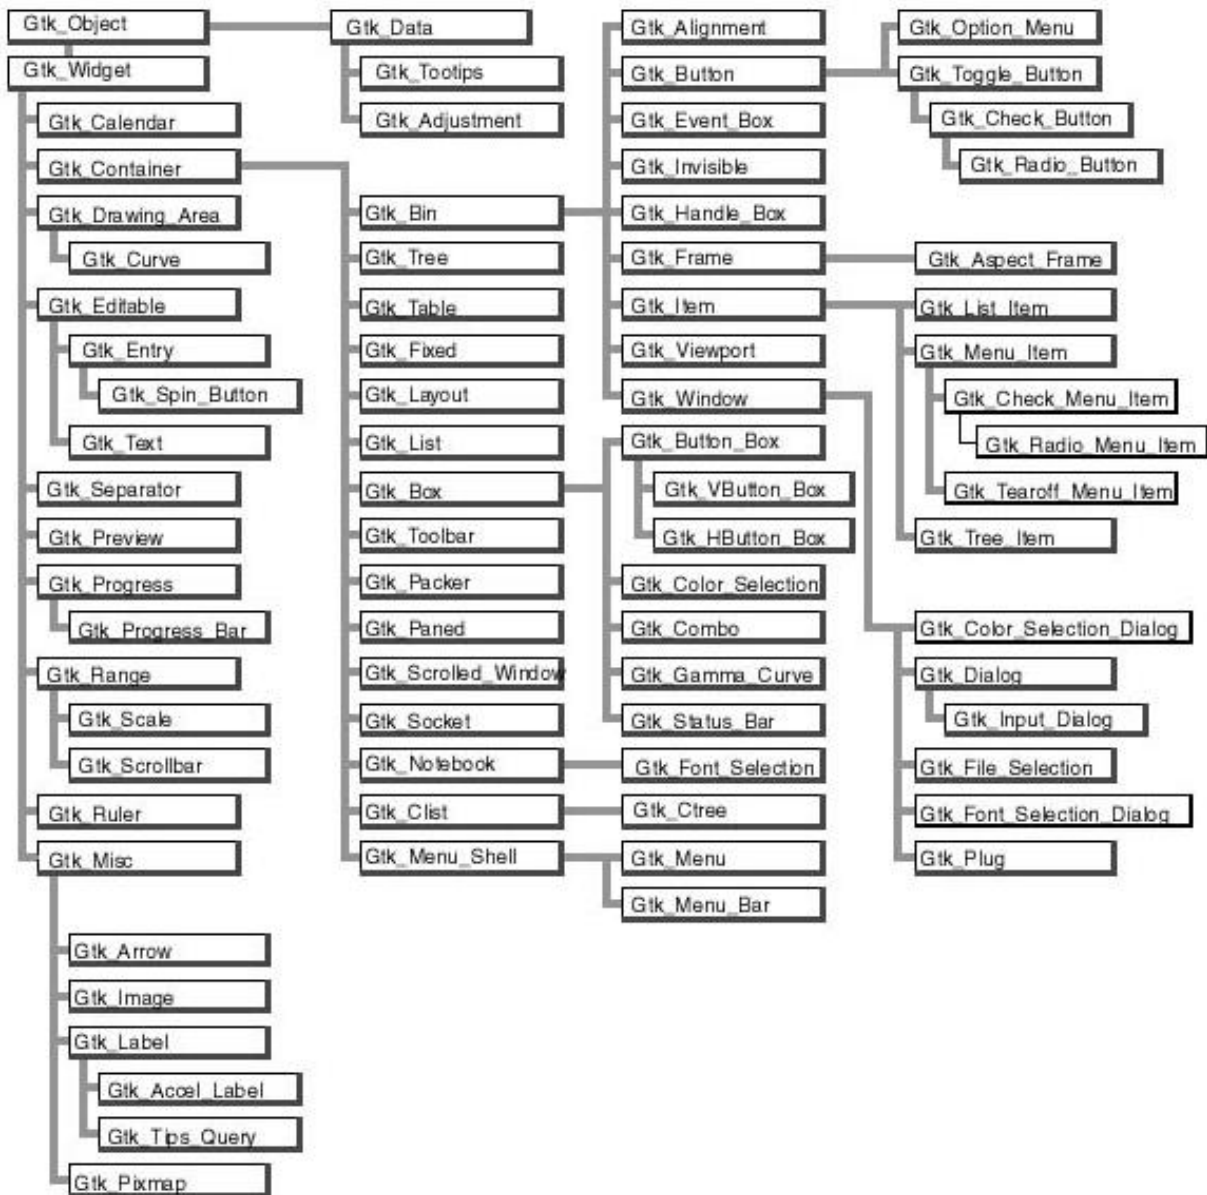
Gtk_Object
Gtk_Widget
Gtk_Calendar
Gtk_Container
Gtk_Drawing_Area
Gtk_Curve
Gtk_Editable
Gtk_Entry
Gtk_Spin_Button
Gtk_Text
Gtk_Separator
Gtk_Preview
Gtk_Progress
Gtk_Progress_Bar
Gtk_Range
Gtk_Scale
Gtk_Scrollbar
Gtk_Ruler
Gtk_Misc
Gtk_Arrow
Gtk_Image
Gtk_Label
Gtk_Accel_Label
Gtk_Tips_Query
Gtk_Pixmap

Gtk_Data
Gtk_Tootips
Gtk_Adjustment

Gtk_Bin
Gtk_Tree
Gtk_Table
Gtk_Fixed
Gtk_Layout
Gtk_List
Gtk_Box
Gtk_Toolbar
Gtk_Packer
Gtk_Paned
Gtk_Scrolled_Window
Gtk_Socket
Gtk_Notebook
Gtk_Clist
Gtk_Menu_Shell

Gtk_Alignment
Gtk_Button
Gtk_Event_Box
Gtk_Invisible
Gtk_Handle_Box
Gtk_Frame
Gtk_Item
Gtk_Viewport
Gtk_Window
Gtk_Button_Box
Gtk_VButton_Box
Gtk_HButton_Box
Gtk_Color_Selection
Gtk_Combo
Gtk_Gamma_Curve
Gtk_Status_Bar
Gtk_Font_Selection
Gtk_Ctree
Gtk_Menu
Gtk_Menu_Bar

Gtk_Option_Menu
Gtk_Toggle_Button
Gtk_Check_Button
Gtk_Radio_Button
Gtk_Aspect_Frame
Gtk_List_Item
Gtk_Menu_Item
Gtk_Check_Menu_Item
Gtk_Radio_Menu_Item
Gtk_Tearoff_Menu_Item
Gtk_Tree_Item
Gtk_Color_Selection_Dialog
Gtk_Dialog
Gtk_Input_Dialog
Gtk_File_Selection
Gtk_Font_Selection_Dialog
Gtk_Plug